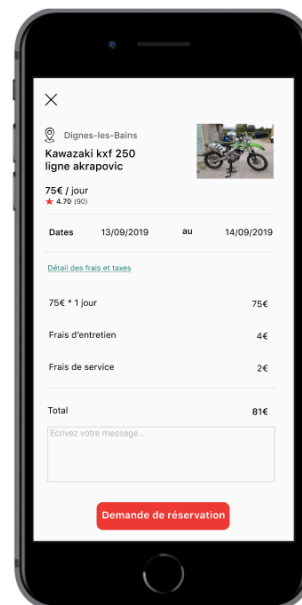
Dignes-les-Bains

Kawazaki kxf 250 ligne akrapovic

75€ / jour
★ 4.70 (90)

Dates 13/09/2019 au 14/09/2019

Détail des frais et taxes

75€ * 1 jour 75€

Frais d'entretien 4€

Frais de service 2€

Total 81€

Ecrivez votre message...

Demande de réservation